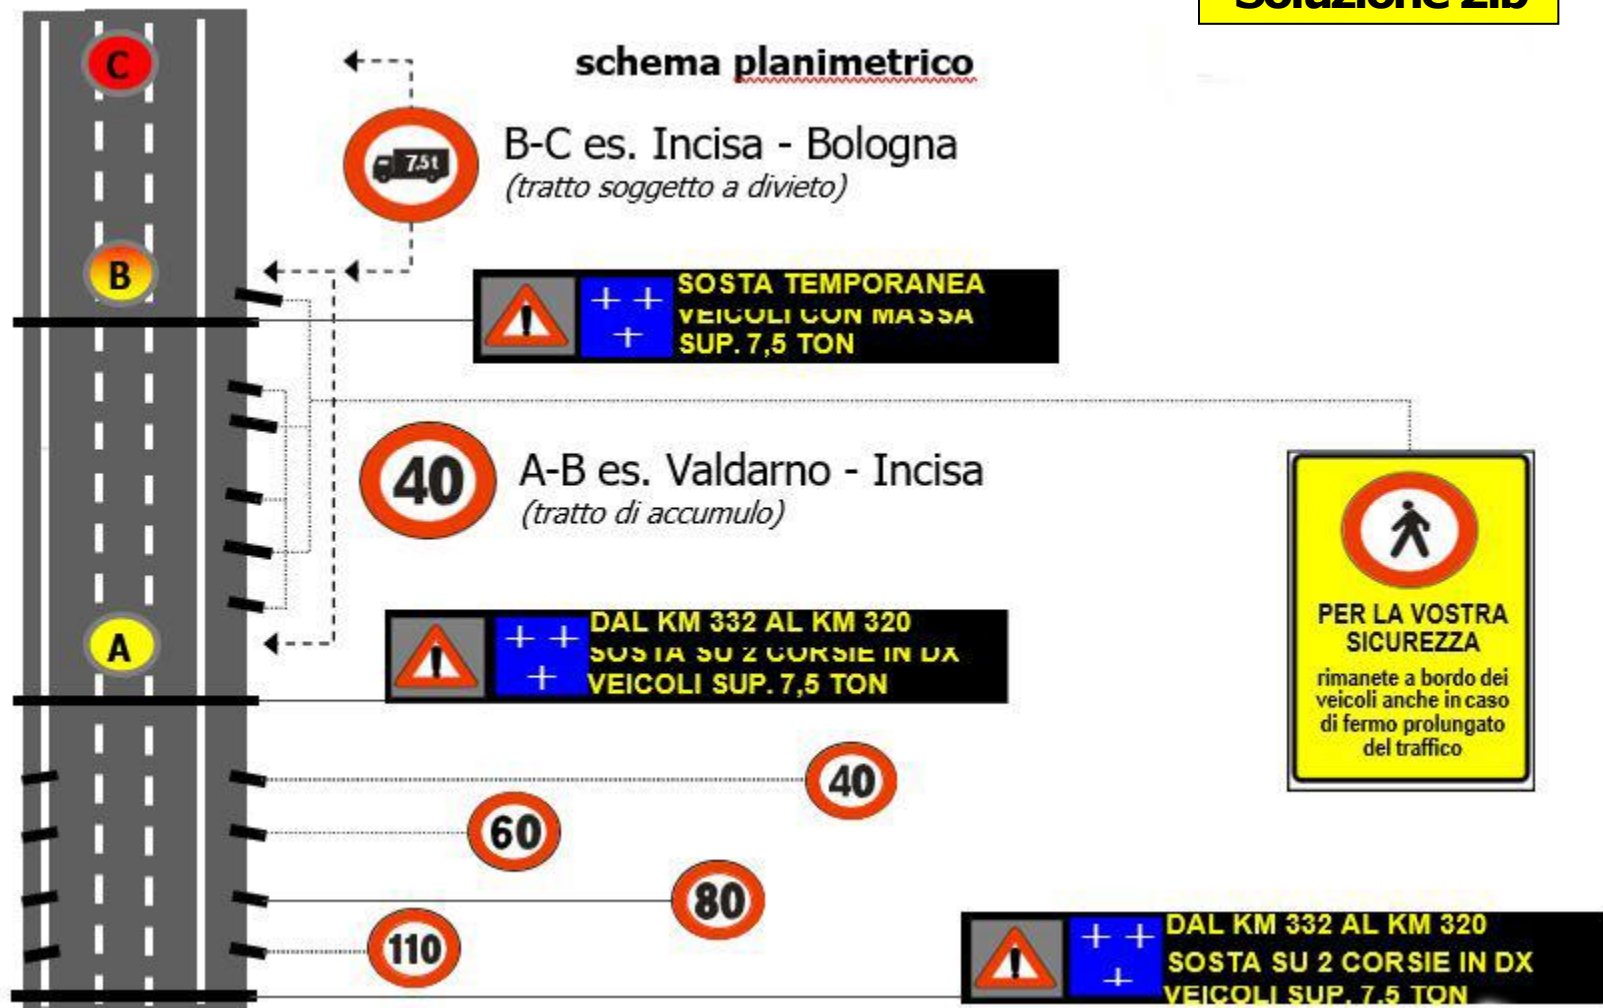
Soluzione 2.b

schema planimetrico

C

7,5t

B-C es. Incisa - Bologna
(tratto soggetto a divieto)

B

SOSTA TEMPORANEA
VEICOLI CON MASSA
SUP. 7,5 TON

40

A-B es. Valdarno - Incisa
(tratto di accumulo)

PER LA VOSTRA SICUREZZA
rimanete a bordo dei veicoli anche in caso di fermo prolungato del traffico

A

DAL KM 332 AL KM 320
SOSTA SU 2 CORSIE IN DX
VEICOLI SUP. 7,5 TON

40

60

80

110

DAL KM 332 AL KM 320
SOSTA SU 2 CORSIE IN DX
VEICOLI SUP. 7,5 TON